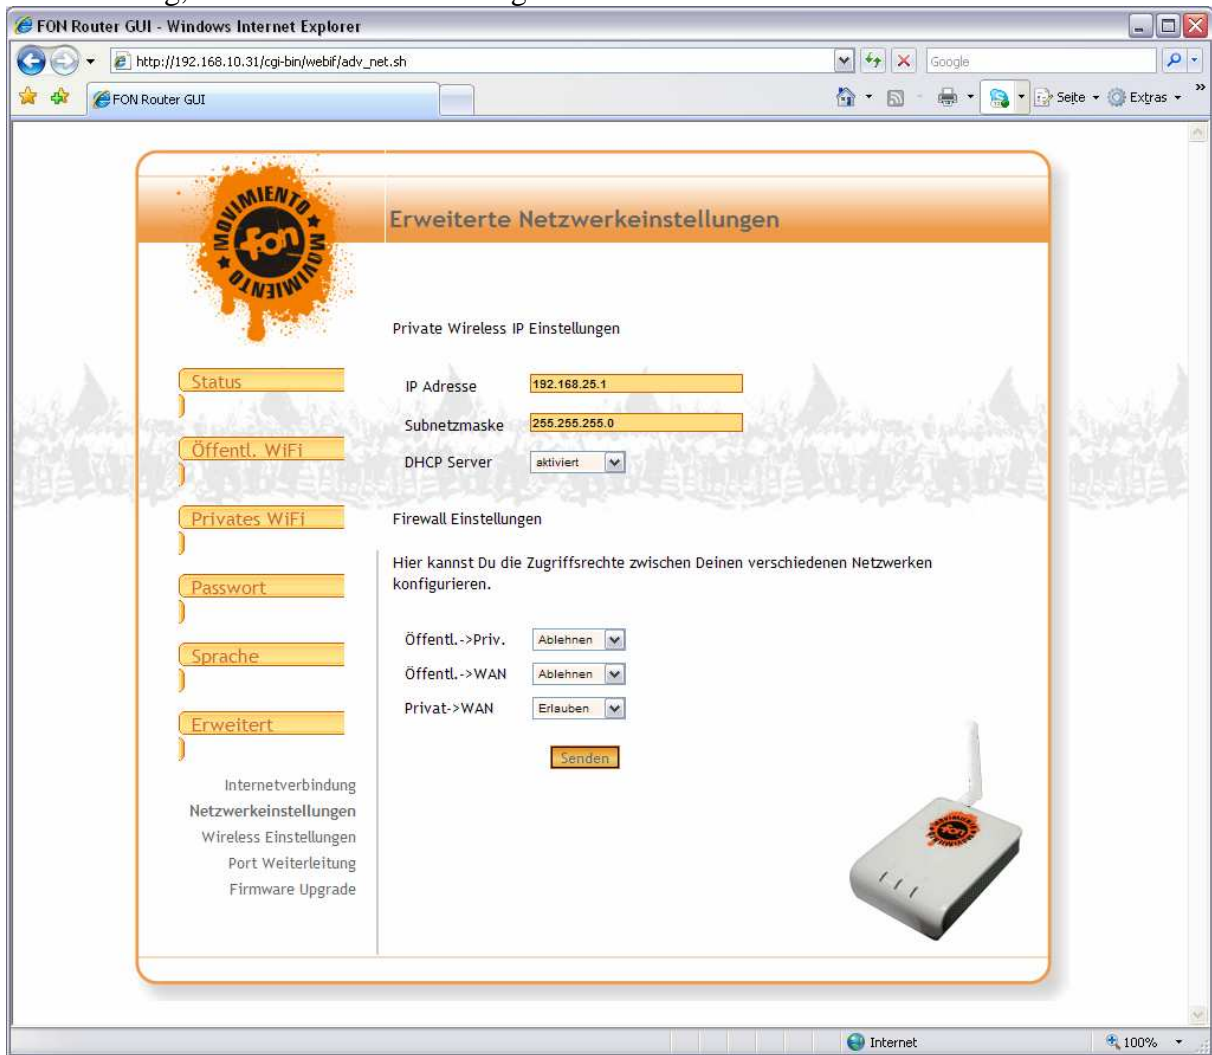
FON Router GUI - Windows Internet Explorer

http://192.168.10.31/cgi-bin/webif/adv_net.sh

Google

FON Router GUI

Seite ▾ Extras ▾

MOVIMIENTO fon MOVIMIENTO

Erweiterte Netzwerkeinstellungen

Private Wireless IP Einstellungen

IP Adresse 192.168.25.1

Subnetzmaske 255.255.255.0

DHCP Server aktiviert

Firewall Einstellungen

Hier kannst Du die Zugriffsrechte zwischen Deinen verschiedenen Netzwerken konfigurieren.

Öffentl.->Priv. Ablehnen

Öffentl.->WAN Ablehnen

Privat->WAN Erlauben

Senden

Status

Öffentl. WiFi

Privates WiFi

Passwort

Sprache

Erweitert

Internetverbindung

Netzwerkeinstellungen

Wireless Einstellungen

Port Weiterleitung

Firmware Upgrade

Internet

100%